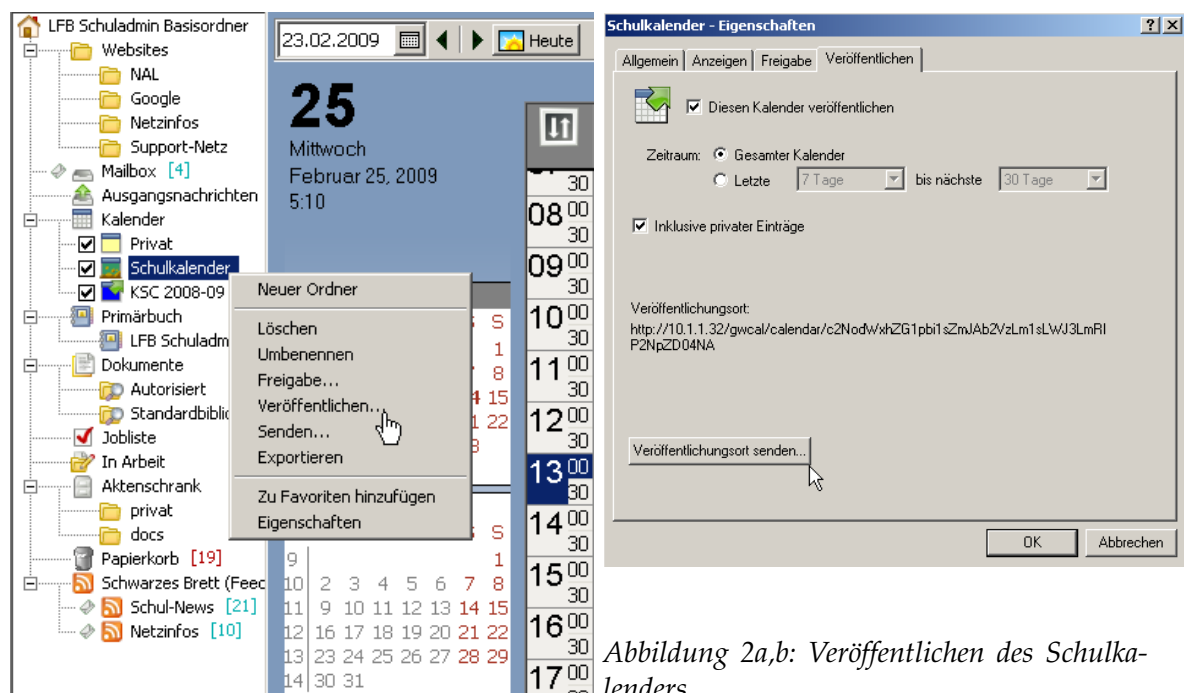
LFB Schuladmin Basisordner
Websites
NAL
Google
Netzinfos
Support-Netz
Mailbox [4]
Ausgangsnachrichten
Kalender
Privat
Schulkalender
KSC 2008-09
Primärbuch
LFB Schuladm
Dokumente
Autorisiert
Standardbiblic
Jobliste
In Arbeit
Aktenschrank
privat
docs
Papierkorb [19]
Schwarzes Brett (Feec
Schul-News [21]
Netzinfos [10]

23.02.2009
Heute
25
Mittwoch
Februar 25, 2009
5:10

Neuer Ordner
Löschen
Umbenennen
Freigabe...
Veröffentlichen...
Senden...
Exportieren
Zu Favoriten hinzufügen
Eigenschaften

S S
1
8
4 15
1 22
8

S S
9 1
10 2 3 4 5 6 7 8
11 9 10 11 12 13 14 15
12 16 17 18 19 20 21 22
13 23 24 25 26 27 28 29
14 30 31

30
08 00
30
09 00
30
10 00
30
11 00
30
12 00
30
13 00
30
14 00
30
15 00
30
16 00
30
17 00

Schulkalender - Eigenschaften
? X
Allgemein | Anzeigen | Freigabe | Veröffentlichen
Diesen Kalender veröffentlichen
Zeitraum: Gesamter Kalender
Letzte 7 Tage bis nächste 30 Tage
Inklusive privater Einträge
Veröffentlichungsort:
http://10.1.1.32/gwcal/calendar/c2NodWxhZG1pbi1sZmJAb2VzLm1sLWJ3LmRIP2NpZD04NA
Veröffentlichungsort senden...
OK
Abbrechen

Abbildung 2a,b: Veröffentlichen des Schulkalenders